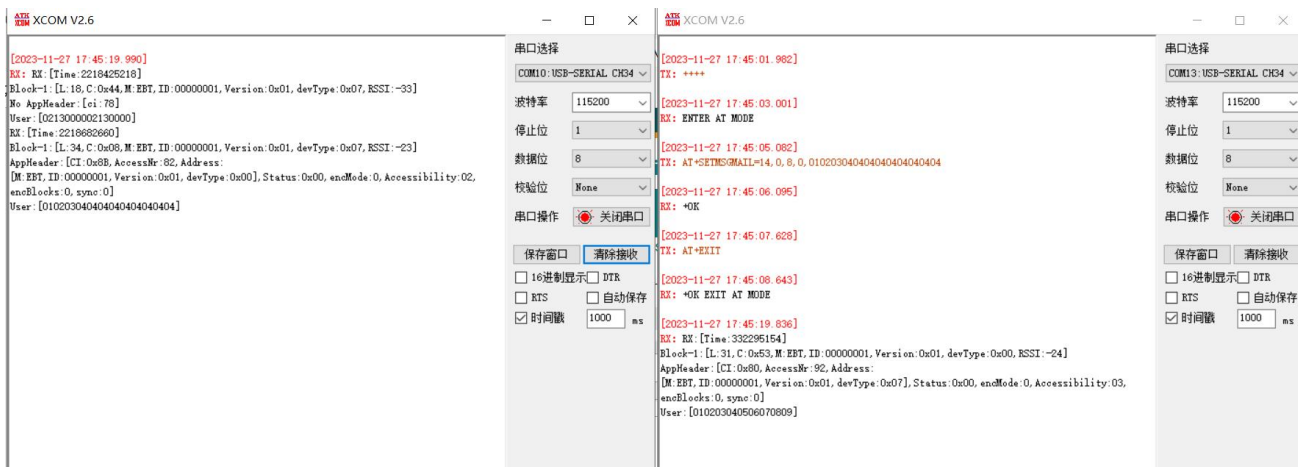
ATK XCOM XCOM V2.6

[2023-11-27 17:45:19.990]
RX: RX:[Time:2218425218]
Block-1:[L:18,C:0x44,M:EBT,ID:00000001,Version:0x01,devType:0x07,RSSI:-33]
No AppHeader:[ci:78]
User:[0213000002130000]
RX:[Time:2218682660]
Block-1:[L:34,C:0x08,M:EBT,ID:00000001,Version:0x01,devType:0x07,RSSI:-23]
AppHeader:[CI:0x8B,AccessNr:82,Address:
[M:EBT,ID:00000001,Version:0x01,devType:0x00],Status:0x00,encMode:0,Accessibility:02,
encBlocks:0,sync:0]
User:[01020304040404040404]

串口选择
COM10:USB-SERIAL CH34
波特率 115200
停止位 1
数据位 8
校验位 None
串口操作 关闭串口
保存窗口 清除接收
16进制显示 DTR
RTS 自动保存
时间戳 1000 ms

ATK XCOM XCOM V2.6

[2023-11-27 17:45:01.982]
TX: ++++

[2023-11-27 17:45:03.001]
RX: ENTER AT MODE

[2023-11-27 17:45:05.082]
TX: AT+SETMSGMAIL=14,0,8,0,01020304040404040404

[2023-11-27 17:45:06.095]
RX: +OK

[2023-11-27 17:45:07.628]
TX: AT+EXIT

[2023-11-27 17:45:08.643]
RX: +OK EXIT AT MODE

[2023-11-27 17:45:19.836]
RX: RX:[Time:332295154]
Block-1:[L:31,C:0x53,M:EBT,ID:00000001,Version:0x01,devType:0x00,RSSI:-24]
AppHeader:[CI:0x80,AccessNr:92,Address:
[M:EBT,ID:00000001,Version:0x01,devType:0x07],Status:0x00,encMode:0,Accessibility:03,
encBlocks:0,sync:0]
User:[010203040506070809]

串口选择
COM13:USB-SERIAL CH34
波特率 115200
停止位 1
数据位 8
校验位 None
串口操作 关闭串口
保存窗口 清除接收
16进制显示 DTR
RTS 自动保存
时间戳 1000 ms